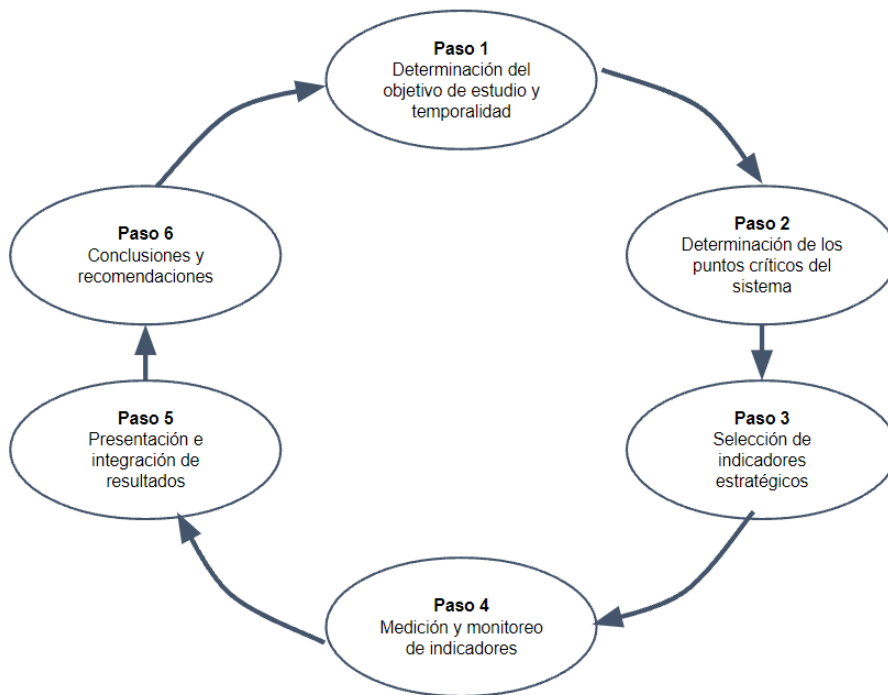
Paso 1
Determinación del objetivo de estudio y temporalidad

Paso 2
Determinación de los puntos críticos del sistema

Paso 3
Selección de indicadores estratégicos

Paso 4
Medición y monitoreo de indicadores

Paso 5
Presentación e integración de resultados

Paso 6
Conclusiones y recomendaciones